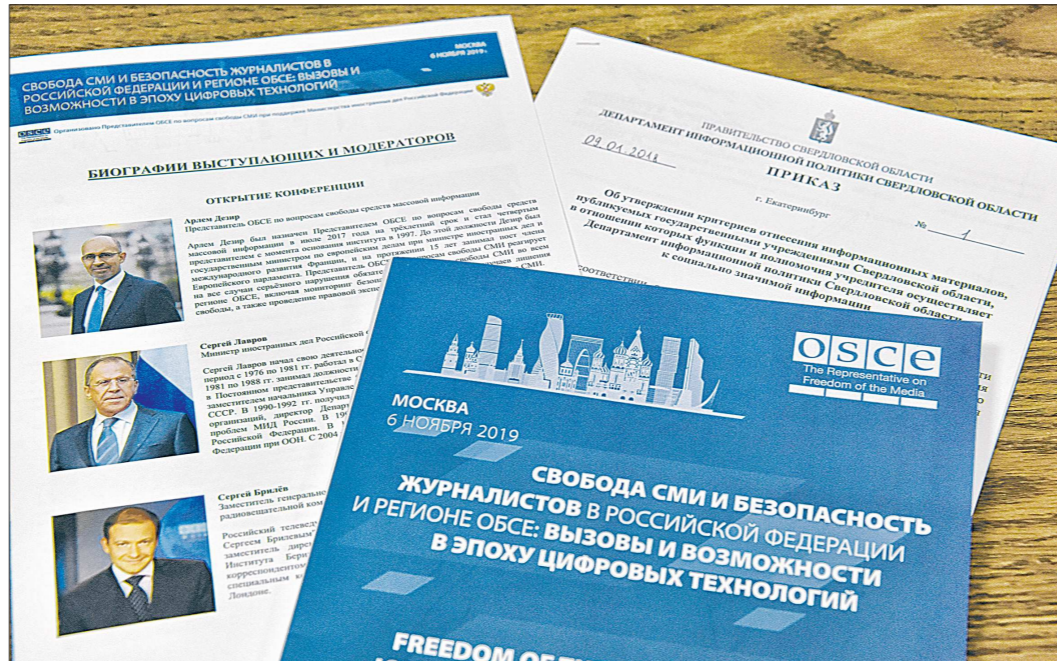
СВОБОДА СМИ И БЕЗОПАСНОСТЬ ЖУРНАЛИСТОВ В РОССИЙСКОЙ ФЕДЕРАЦИИ И РЕГИОНЕ ОБСЕ: ВЫЗОВЫ И ВОЗМОЖНОСТИ В ЭПОХУ ЦИФРОВЫХ ТЕХНОЛОГИЙ

МОСКВА
6 НОЯБРЯ 2019

OSCE Организовано Представителем ОБСЕ по вопросам свободы СМИ при поддержке Министерства иностранных дел Российской Федерации

БИОГРАФИИ ВЫСТУПАЮЩИХ И МОДЕРАТОРОВ

ОТКРЫТИЕ КОНФЕРЕНЦИИ

Арлем Дезир
Представитель ОБСЕ по вопросам свободы средств массовой информации

Арлем Дезир был назначен Представителем ОБСЕ по вопросам свободы средств массовой информации в июле 2017 года на трёхлетний срок и стал четвертым представителем с момента основания института в 1997. До этой должности Дезир был государственным министром по европейским делам при министре иностранных дел и международного развития Франции, и на протяжении 15 лет занимал пост члена Европейского парламента. Представитель ОБСЕ по вопросам свободы СМИ реагирует на все случаи серьёзного нарушения обязательств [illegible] регионе ОБСЕ, включая мониторинг безопасности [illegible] свободы, а также проведение правовой экспертизы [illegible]

Сергей Лавров
Министр иностранных дел Российской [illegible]

Сергей Лавров начал свою деятельность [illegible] период с 1976 по 1981 гг. работал в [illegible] 1981 по 1988 гг. занимал должности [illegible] в Постоянном представительстве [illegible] заместителем начальника Управле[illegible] СССР. В 1990-1992 гг. получил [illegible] организаций, директор Департ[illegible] проблем МИД России. В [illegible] Российской Федерации. В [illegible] Федерации при ООН. С 2004 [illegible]

Сергей Брилёв
Заместитель генерально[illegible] радиовещательной ком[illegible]

Российский телеведу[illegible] Сергеем Брилевым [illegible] заместитель дирек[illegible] Института Берн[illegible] корреспондент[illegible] специальным к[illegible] Лондоне.

ПРАВИТЕЛЬСТВО СВЕРДЛОВСКОЙ ОБЛАСТИ
ДЕПАРТАМЕНТ ИНФОРМАЦИОННОЙ ПОЛИТИКИ СВЕРДЛОВСКОЙ ОБЛАСТИ
ПРИКАЗ

09.01.2018 № 1
г. Екатеринбург

Об утверждении критериев отнесения информационных материалов, публикуемых государственными учреждениями Свердловской области, в отношении которых функции и полномочия учредителя осуществляет Департамент информационной политики Свердловской области, к социально значимой информации

соответств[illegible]

OSCE
The Representative on Freedom of the Media

МОСКВА
6 НОЯБРЯ 2019

СВОБОДА СМИ И БЕЗОПАСНОСТЬ ЖУРНАЛИСТОВ В РОССИЙСКОЙ ФЕДЕРАЦИИ И РЕГИОНЕ ОБСЕ: ВЫЗОВЫ И ВОЗМОЖНОСТИ В ЭПОХУ ЦИФРОВЫХ ТЕХНОЛОГИЙ

FREEDOM OF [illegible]